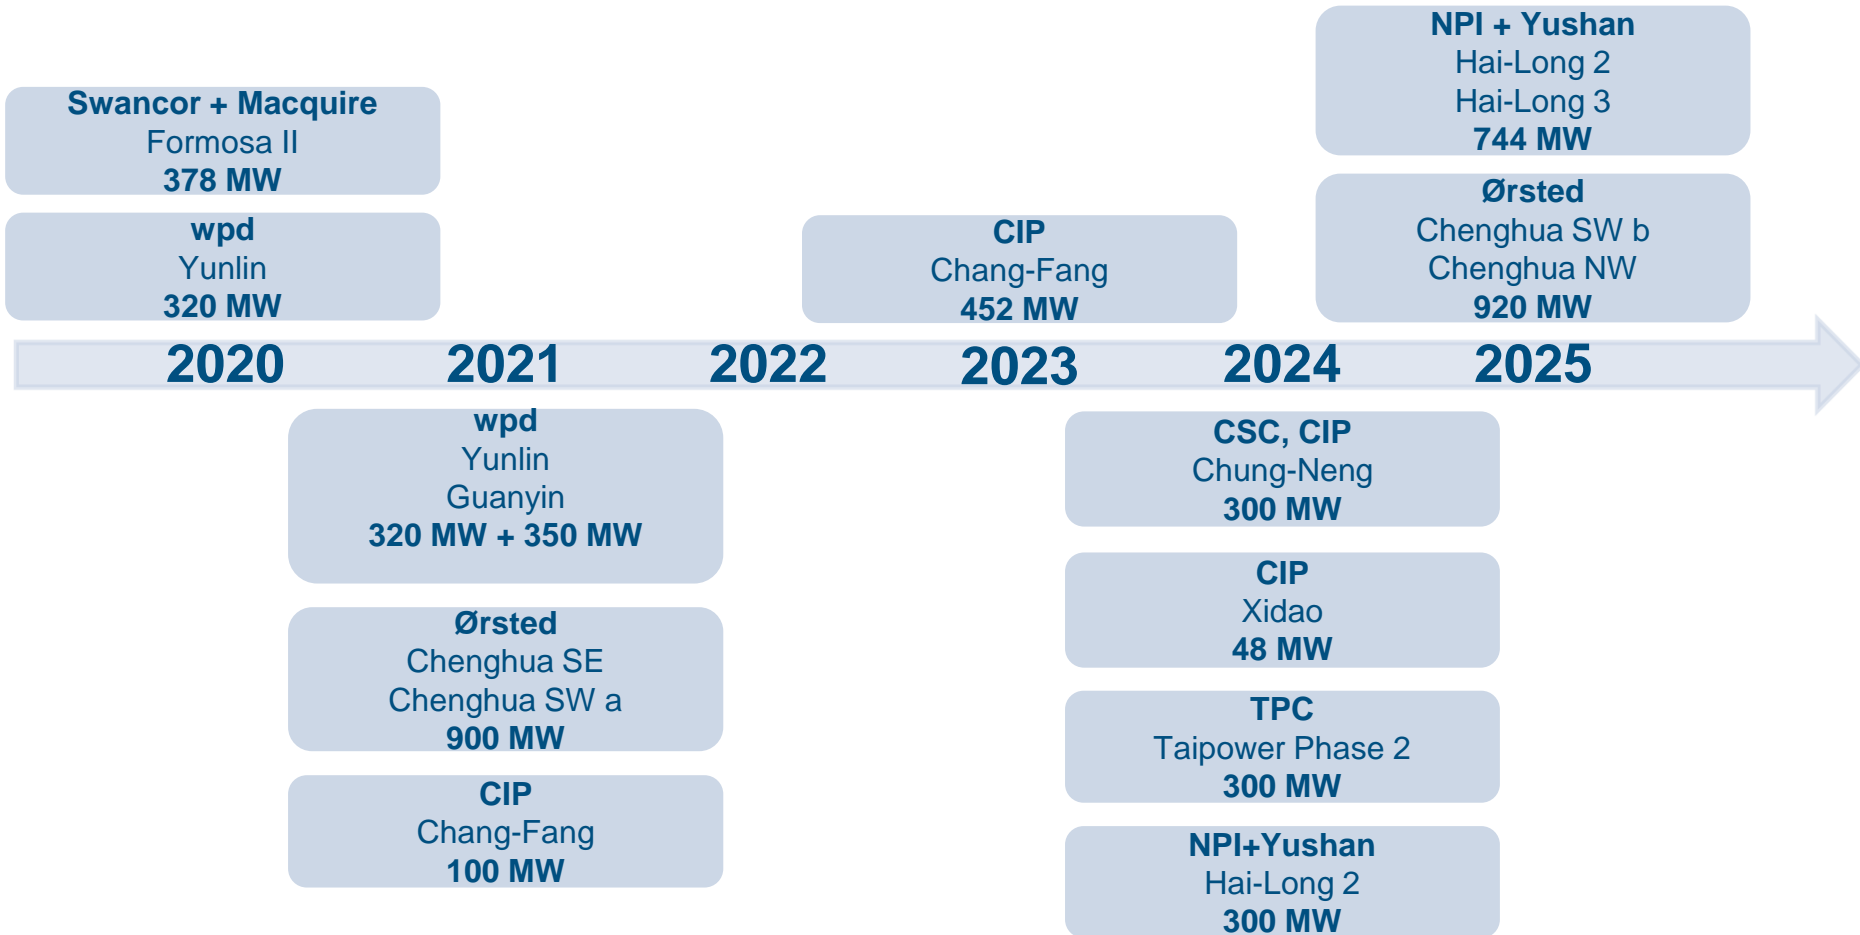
Swancor + Macquire
Formosa II
378 MW

wpd
Yunlin
320 MW

CIP
Chang-Fang
452 MW

NPI + Yushan
Hai-Long 2
Hai-Long 3
744 MW

Ørsted
Chenghua SW b
Chenghua NW
920 MW

2020 2021 2022 2023 2024 2025

wpd
Yunlin
Guanyin
320 MW + 350 MW

Ørsted
Chenghua SE
Chenghua SW a
900 MW

CIP
Chang-Fang
100 MW

CSC, CIP
Chung-Neng
300 MW

CIP
Xidao
48 MW

TPC
Taipower Phase 2
300 MW

NPI+Yushan
Hai-Long 2
300 MW